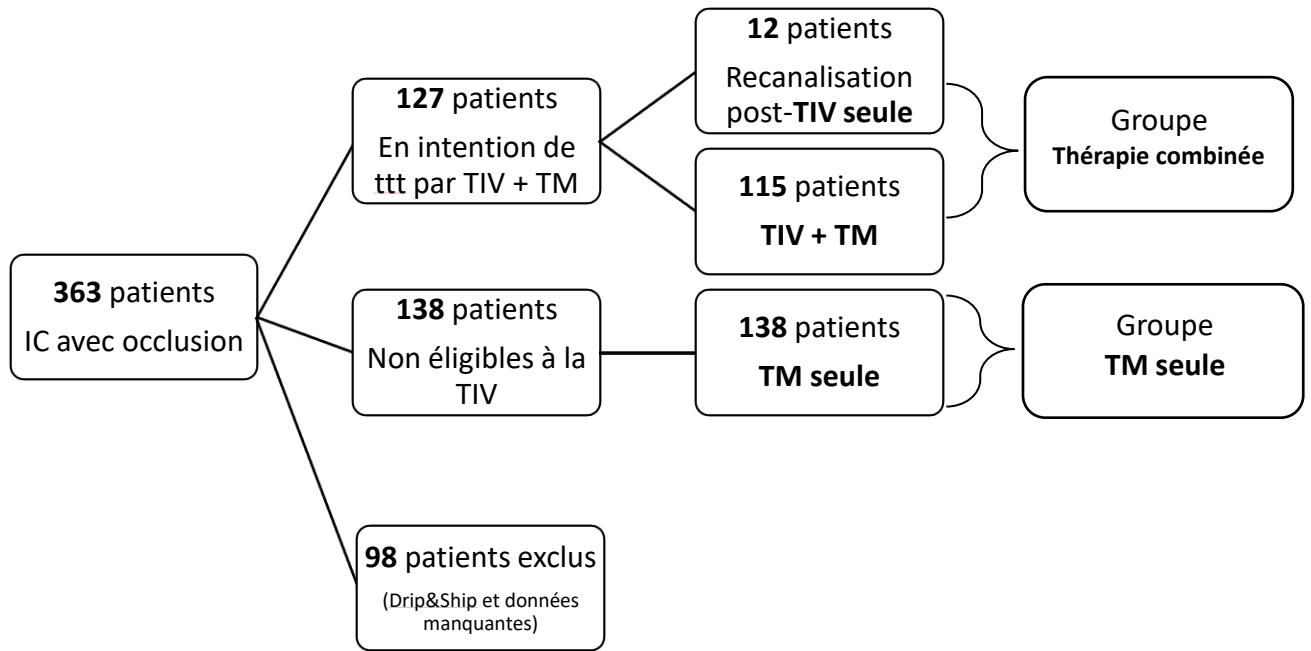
**363** patients
IC avec occlusion

**127** patients
En intention de ttt par TIV + TM

**12** patients
Recanalisation post-**TIV seule**

**115** patients
**TIV + TM**

Groupe
**Thérapie combinée**

**138** patients
Non éligibles à la TIV

**138** patients
**TM seule**

Groupe
**TM seule**

**98** patients exclus
(Drip&Ship et données manquantes)